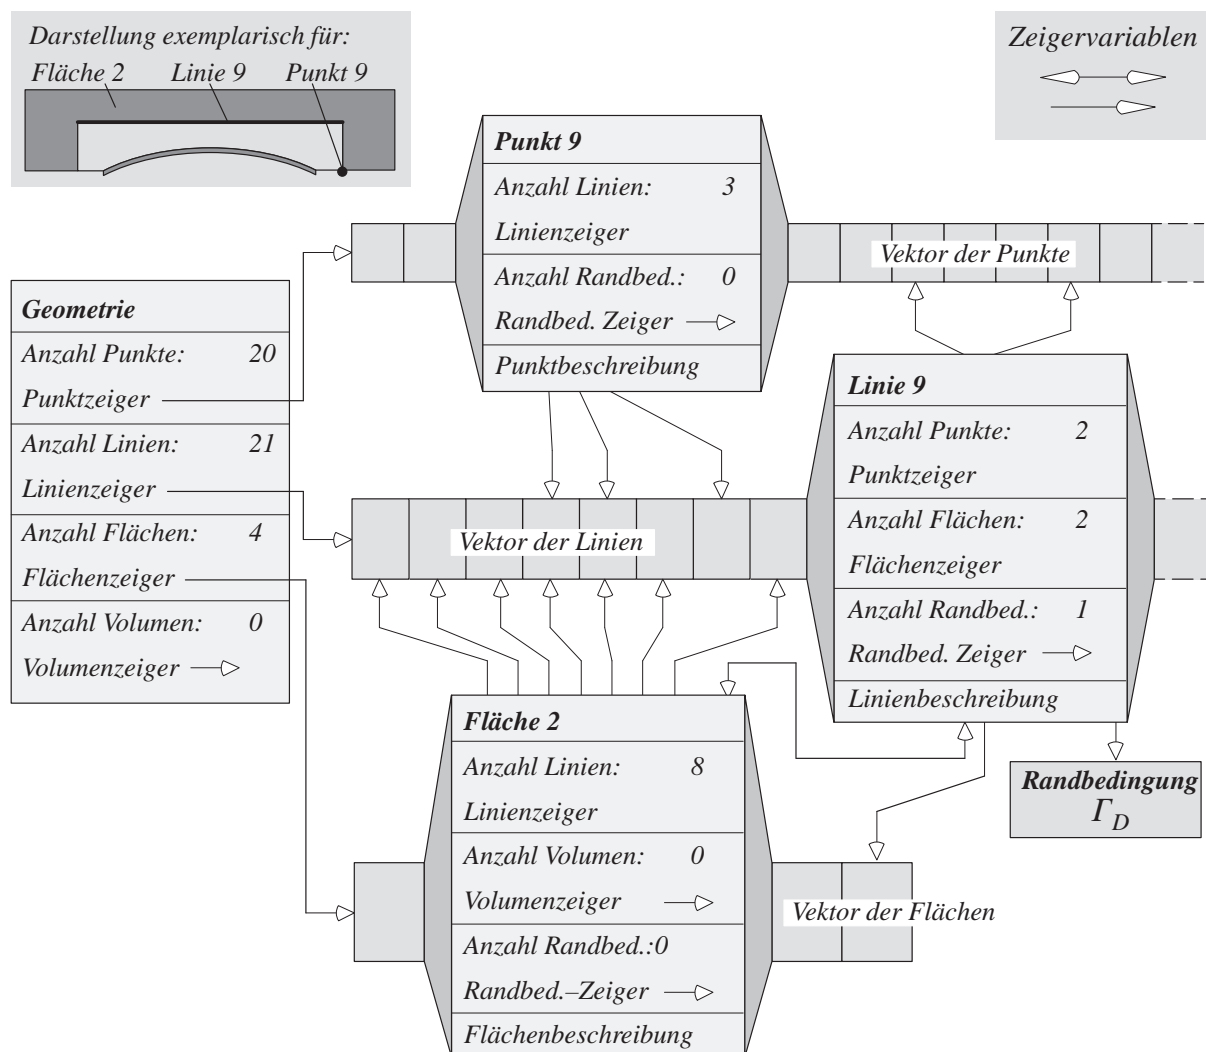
Darstellung exemplarisch für:
Fläche 2 Linie 9 Punkt 9

Zeigervariablen

Punkt 9
Anzahl Linien: 3
Linienzeiger
Anzahl Randbed.: 0
Randbed. Zeiger
Punktbeschreibung

Vektor der Punkte

Geometrie
Anzahl Punkte: 20
Punktzeiger
Anzahl Linien: 21
Linienzeiger
Anzahl Flächen: 4
Flächenzeiger
Anzahl Volumen: 0
Volumenzeiger

Linie 9
Anzahl Punkte: 2
Punktzeiger
Anzahl Flächen: 2
Flächenzeiger
Anzahl Randbed.: 1
Randbed. Zeiger
Linienbeschreibung

Vektor der Linien

Fläche 2
Anzahl Linien: 8
Linienzeiger
Anzahl Volumen: 0
Volumenzeiger
Anzahl Randbed.:0
Randbed.–Zeiger
Flächenbeschreibung

Randbedingung
$\Gamma_D$

Vektor der Flächen